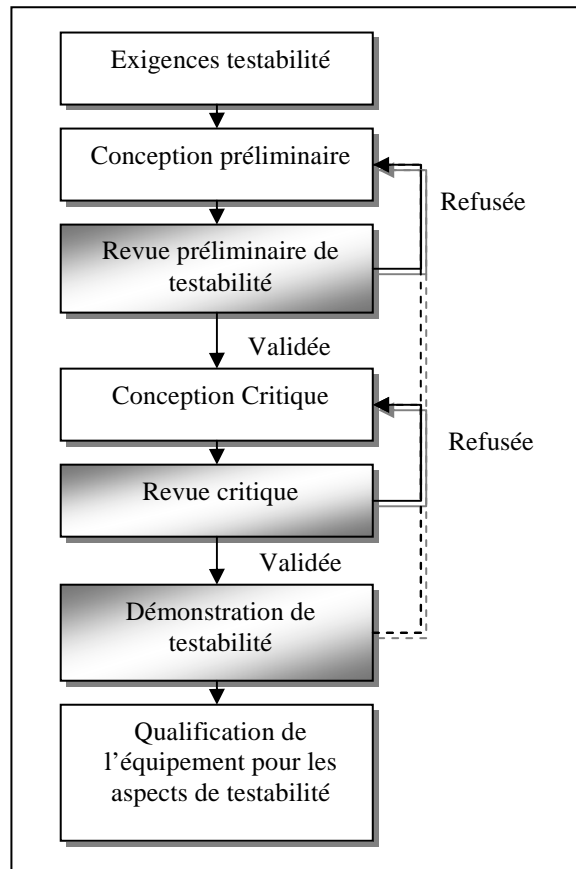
Exigences testabilité

Conception préliminaire

Refusée

Revue préliminaire de testabilité

Validée

Conception Critique

Refusée

Revue critique

Validée

Démonstration de testabilité

Qualification de l'équipement pour les aspects de testabilité